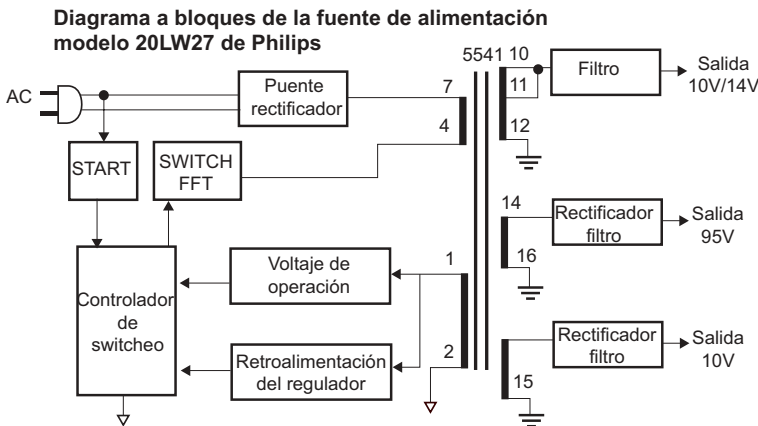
Diagrama a bloques de la fuente de alimentación modelo 20LW27 de Philips

AC

Puente rectificador

START

SWITCH FFT

Controlador de switcheo

Voltaje de operación

Retroalimentación del regulador

5541

7

4

1

2

10

11

12

14

16

15

Filtro

Salida 10V/14V

Rectificador filtro

Salida 95V

Rectificador filtro

Salida 10V